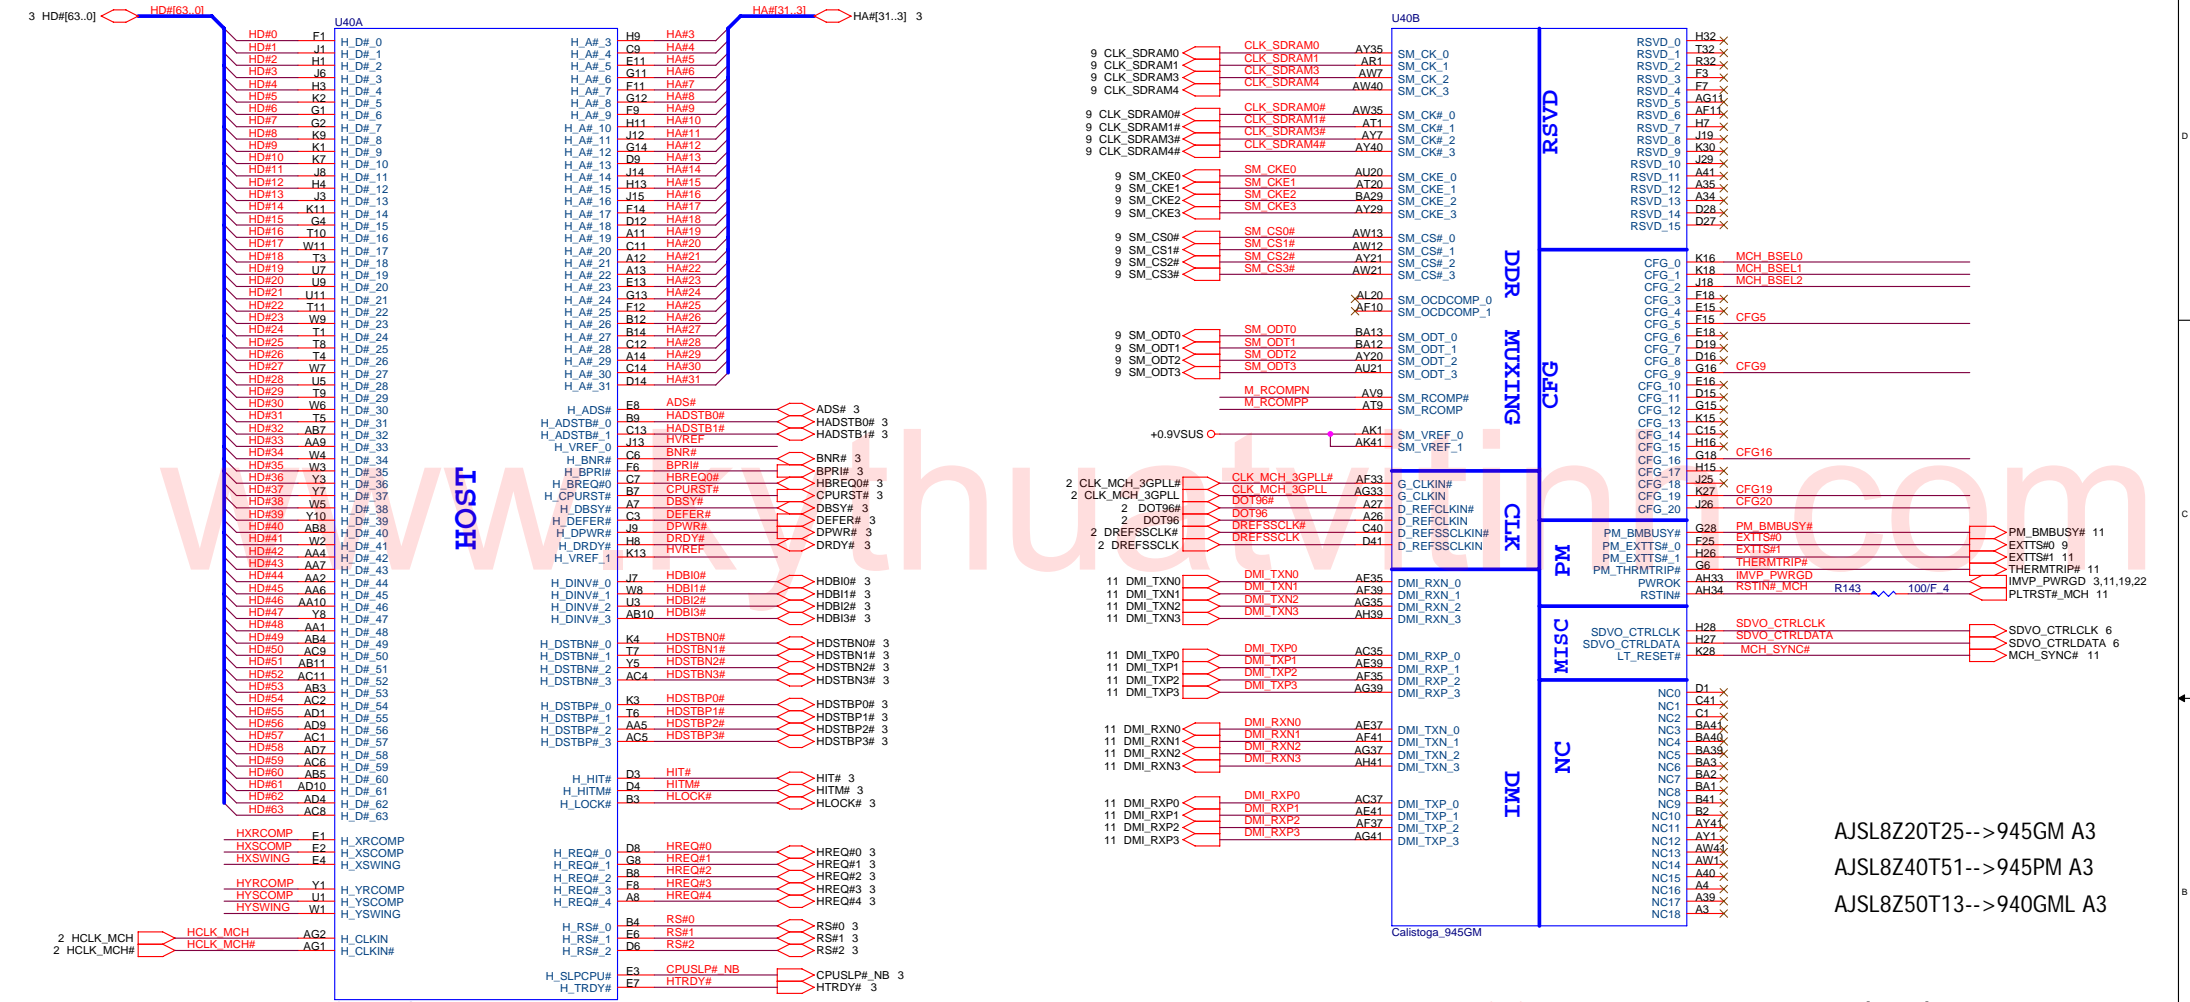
3 HD#[63..0] HD#[63..0]

U40A

HD#0 F1 H_D#_0
HD#1 J1 H_D#_1
HD#2 H1 H_D#_2
HD#3 J6 H_D#_3
HD#4 H3 H_D#_4
HD#5 K2 H_D#_5
HD#6 G1 H_D#_6
HD#7 G2 H_D#_7
HD#8 K9 H_D#_8
HD#9 K1 H_D#_9
HD#10 K7 H_D#_10
HD#11 J8 H_D#_11
HD#12 H4 H_D#_12
HD#13 J3 H_D#_13
HD#14 K11 H_D#_14
HD#15 G4 H_D#_15
HD#16 T10 H_D#_16
HD#17 W11 H_D#_17
HD#18 T3 H_D#_18
HD#19 U7 H_D#_19
HD#20 U9 H_D#_20
HD#21 U11 H_D#_21
HD#22 T11 H_D#_22
HD#23 W9 H_D#_23
HD#24 T1 H_D#_24
HD#25 T8 H_D#_25
HD#26 T4 H_D#_26
HD#27 W7 H_D#_27
HD#28 U5 H_D#_28
HD#29 T9 H_D#_29
HD#30 W6 H_D#_30
HD#31 T5 H_D#_31
HD#32 AB7 H_D#_32
HD#33 AA9 H_D#_33
HD#34 W4 H_D#_34
HD#35 W3 H_D#_35
HD#36 Y3 H_D#_36
HD#37 Y7 H_D#_37
HD#38 W5 H_D#_38
HD#39 Y10 H_D#_39
HD#40 AB8 H_D#_40
HD#41 W2 H_D#_41
HD#42 AA4 H_D#_42
HD#43 AA7 H_D#_43
HD#44 AA2 H_D#_44
HD#45 AA6 H_D#_45
HD#46 AA10 H_D#_46
HD#47 Y8 H_D#_47
HD#48 AA1 H_D#_48
HD#49 AB4 H_D#_49
HD#50 AC9 H_D#_50
HD#51 AB11 H_D#_51
HD#52 AC11 H_D#_52
HD#53 AB3 H_D#_53
HD#54 AC2 H_D#_54
HD#55 AD1 H_D#_55
HD#56 AD9 H_D#_56
HD#57 AC1 H_D#_57
HD#58 AD7 H_D#_58
HD#59 AC6 H_D#_59
HD#60 AB5 H_D#_60
HD#61 AD10 H_D#_61
HD#62 AD4 H_D#_62
HD#63 AC8 H_D#_63

HXRCOMP E1 H_XRCOMP
HXSCOMP E2 H_XSCOMP
HXSWING E4 H_XSWING

HYRCOMP Y1 H_YRCOMP
HYSCOMP U1 H_YSCOMP
HYSWING W1 H_YSWING

2 HCLK_MCH HCLK_MCH AG2 H_CLKIN
2 HCLK_MCH# HCLK_MCH# AG1 H_CLKIN#

HOST

H_A#_3 H9 HA#3
H_A#_4 C9 HA#4
H_A#_5 E11 HA#5
H_A#_6 G11 HA#6
H_A#_7 F11 HA#7
H_A#_8 G12 HA#8
H_A#_9 F9 HA#9
H_A#_10 H11 HA#10
H_A#_11 J12 HA#11
H_A#_12 G14 HA#12
H_A#_13 D9 HA#13
H_A#_14 J14 HA#14
H_A#_15 H13 HA#15
H_A#_16 J15 HA#16
H_A#_17 F14 HA#17
H_A#_18 D12 HA#18
H_A#_19 A11 HA#19
H_A#_20 C11 HA#20
H_A#_21 A12 HA#21
H_A#_22 A13 HA#22
H_A#_23 E13 HA#23
H_A#_24 G13 HA#24
H_A#_25 F12 HA#25
H_A#_26 B12 HA#26
H_A#_27 B14 HA#27
H_A#_28 C12 HA#28
H_A#_29 A14 HA#29
H_A#_30 C14 HA#30
H_A#_31 D14 HA#31

HA#[31..3] HA#[31..3] 3

H_ADS# E8 ADS# ADS# 3
H_ADSTB#_0 B9 HADSTB0# HADSTB0# 3
H_ADSTB#_1 C13 HADSTB1# HADSTB1# 3
H_VREF_0 J13 HVREF
H_BNR# C6 BNR# BNR# 3
H_BPRI# F6 BPRI# BPRI# 3
H_BREQ#0 C7 HBREQ0# HBREQ0# 3
H_CPURST# B7 CPURST# CPURST# 3
H_DBSY# A7 DBSY# DBSY# 3
H_DEFER# C3 DEFER# DEFER# 3
H_DPWR# J9 DPWR# DPWR# 3
H_DRDY# H8 DRDY# DRDY# 3
H_VREF_1 K13 HVREF

H_DINV#_0 J7 HDBI0# HDBI0# 3
H_DINV#_1 W8 HDBI1# HDBI1# 3
H_DINV#_2 U3 HDBI2# HDBI2# 3
H_DINV#_3 AB10 HDBI3# HDBI3# 3

H_DSTBN#_0 K4 HDSTBN0# HDSTBN0# 3
H_DSTBN#_1 T7 HDSTBN1# HDSTBN1# 3
H_DSTBN#_2 Y5 HDSTBN2# HDSTBN2# 3
H_DSTBN#_3 AC4 HDSTBN3# HDSTBN3# 3

H_DSTBP#_0 K3 HDSTBP0# HDSTBP0# 3
H_DSTBP#_1 T6 HDSTBP1# HDSTBP1# 3
H_DSTBP#_2 AA5 HDSTBP2# HDSTBP2# 3
H_DSTBP#_3 AC5 HDSTBP3# HDSTBP3# 3

H_HIT# D3 HIT# HIT# 3
H_HITM# D4 HITM# HITM# 3
H_LOCK# B3 HLOCK# HLOCK# 3

H_REQ#_0 D8 HREQ#0 HREQ#0 3
H_REQ#_1 G8 HREQ#1 HREQ#1 3
H_REQ#_2 B8 HREQ#2 HREQ#2 3
H_REQ#_3 F8 HREQ#3 HREQ#3 3
H_REQ#_4 A8 HREQ#4 HREQ#4 3

H_RS#_0 B4 RS#0 RS#0 3
H_RS#_1 E6 RS#1 RS#1 3
H_RS#_2 D6 RS#2 RS#2 3

H_SLPCPU# E3 CPUSLP#_NB CPUSLP#_NB 3
H_TRDY# E7 HTRDY# HTRDY# 3

U40B

9 CLK_SDRAM0 CLK_SDRAM0 AY35 SM_CK_0
9 CLK_SDRAM1 CLK_SDRAM1 AR1 SM_CK_1
9 CLK_SDRAM3 CLK_SDRAM3 AW7 SM_CK_2
9 CLK_SDRAM4 CLK_SDRAM4 AW40 SM_CK_3

9 CLK_SDRAM0# CLK_SDRAM0# AW35 SM_CK#_0
9 CLK_SDRAM1# CLK_SDRAM1# AT1 SM_CK#_1
9 CLK_SDRAM3# CLK_SDRAM3# AY7 SM_CK#_2
9 CLK_SDRAM4# CLK_SDRAM4# AY40 SM_CK#_3

9 SM_CKE0 SM_CKE0 AU20 SM_CKE_0
9 SM_CKE1 SM_CKE1 AT20 SM_CKE_1
9 SM_CKE2 SM_CKE2 BA29 SM_CKE_2
9 SM_CKE3 SM_CKE3 AY29 SM_CKE_3

9 SM_CS0# SM_CS0# AW13 SM_CS#_0
9 SM_CS1# SM_CS1# AW12 SM_CS#_1
9 SM_CS2# SM_CS2# AY21 SM_CS#_2
9 SM_CS3# SM_CS3# AW21 SM_CS#_3

AL20 SM_OCDCOMP_0
AF10 SM_OCDCOMP_1

9 SM_ODT0 SM_ODT0 BA13 SM_ODT_0
9 SM_ODT1 SM_ODT1 BA12 SM_ODT_1
9 SM_ODT2 SM_ODT2 AY20 SM_ODT_2
9 SM_ODT3 SM_ODT3 AU21 SM_ODT_3

M_RCOMPN AV9 SM_RCOMP#
M_RCOMPP AT9 SM_RCOMP

+0.9VSUS AK1 SM_VREF_0
AK41 SM_VREF_1

DDR MUXING

2 CLK_MCH_3GPLL# CLK_MCH_3GPLL# AF33 G_CLKIN#
2 CLK_MCH_3GPLL CLK_MCH_3GPLL AG33 G_CLKIN
2 DOT96# DOT96# A27 D_REFCLKIN#
2 DOT96 DOT96 A26 D_REFCLKIN
2 DREFSSCLK# DREFSSCLK# C40 D_REFSSCLKIN#
2 DREFSSCLK DREFSSCLK D41 D_REFSSCLKIN

CLK

11 DMI_TXN0 DMI_TXN0 AE35 DMI_RXN_0
11 DMI_TXN1 DMI_TXN1 AF39 DMI_RXN_1
11 DMI_TXN2 DMI_TXN2 AG35 DMI_RXN_2
11 DMI_TXN3 DMI_TXN3 AH39 DMI_RXN_3

11 DMI_TXP0 DMI_TXP0 AC35 DMI_RXP_0
11 DMI_TXP1 DMI_TXP1 AE39 DMI_RXP_1
11 DMI_TXP2 DMI_TXP2 AF35 DMI_RXP_2
11 DMI_TXP3 DMI_TXP3 AG39 DMI_RXP_3

11 DMI_RXN0 DMI_RXN0 AE37 DMI_TXN_0
11 DMI_RXN1 DMI_RXN1 AF41 DMI_TXN_1
11 DMI_RXN2 DMI_RXN2 AG37 DMI_TXN_2
11 DMI_RXN3 DMI_RXN3 AH41 DMI_TXN_3

11 DMI_RXP0 DMI_RXP0 AC37 DMI_TXP_0
11 DMI_RXP1 DMI_RXP1 AE41 DMI_TXP_1
11 DMI_RXP2 DMI_RXP2 AF37 DMI_TXP_2
11 DMI_RXP3 DMI_RXP3 AG41 DMI_TXP_3

DMI

Calistoga_945GM

RSVD

RSVD_0 H32
RSVD_1 T32
RSVD_2 R32
RSVD_3 F3
RSVD_4 F7
RSVD_5 AG11
RSVD_6 AF11
RSVD_7 H7
RSVD_8 J19
RSVD_9 K30
RSVD_10 J29
RSVD_11 A41
RSVD_12 A35
RSVD_13 A34
RSVD_14 D28
RSVD_15 D27

CFG

CFG_0 K16 MCH_BSEL0
CFG_1 K18 MCH_BSEL1
CFG_2 J18 MCH_BSEL2
CFG_3 F18
CFG_4 E15
CFG_5 F15 CFG5
CFG_6 E18
CFG_7 D19
CFG_8 D16
CFG_9 G16 CFG9
CFG_10 E16
CFG_11 D15
CFG_12 G15
CFG_13 K15
CFG_14 C15
CFG_15 H16
CFG_16 G18 CFG16
CFG_17 H15
CFG_18 J25
CFG_19 K27 CFG19
CFG_20 J26 CFG20

PM

PM_BMBUSY# G28 PM_BMBUSY# PM_BMBUSY# 11
PM_EXTTS#_0 F25 EXTTS#0 EXTTS#0 9
PM_EXTTS#_1 H26 EXTTS#1 EXTTS#1 11
PM_THERMTRIP# G6 THERMTRIP# THERMTRIP# 11
PWROK AH33 IMVP_PWRGD IMVP_PWRGD 3,11,19,22
RSTIN# AH34 RSTIN#_MCH R143 100/F_4 PLTRST#_MCH 11

MISC

SDVO_CTRLCLK H28 SDVO_CTRLCLK SDVO_CTRLCLK 6
SDVO_CTRLDATA H27 SDVO_CTRLDATA SDVO_CTRLDATA 6
LT_RESET# K28 MCH_SYNC# MCH_SYNC# 11

NC

NC0 D1
NC1 C41
NC2 C1
NC3 BA41
NC4 BA40
NC5 BA39
NC6 BA3
NC7 BA2
NC8 BA1
NC9 B41
NC10 B2
NC11 AY41
NC12 AY1
NC13 AW41
NC14 AW1
NC15 A40
NC16 A4
NC17 A39
NC18 A3

AJSL8Z20T25-->945GM A3
AJSL8Z40T51-->945PM A3
AJSL8Z50T13-->940GML A3

www.kythuatvitinh.com

D
C
B